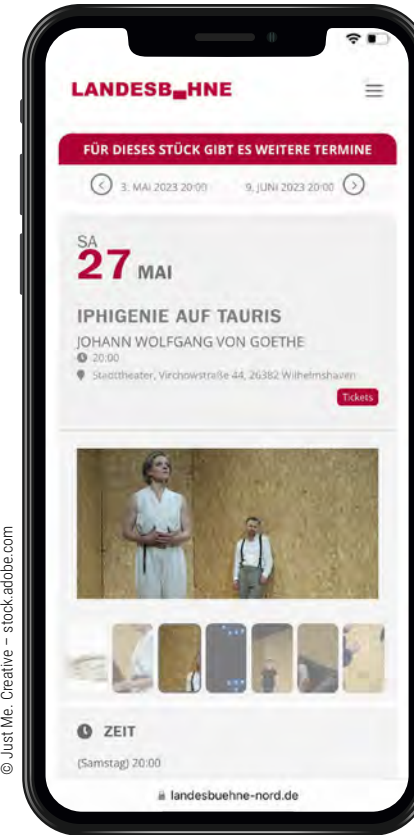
LANDESB▬HNE

FÜR DIESES STÜCK GIBT ES WEITERE TERMINE

3. MAI 2023 20:00

9. JUNI 2023 20:00

SA

27 MAI

IPHIGENIE AUF TAURIS

JOHANN WOLFGANG VON GOETHE

20:00

Stadttheater, Virchowstraße 44, 26382 Wilhelmshaven

Tickets

ZEIT

(Samstag) 20:00

landesbuehne-nord.de

© Just Me. Creative – stock.adobe.com